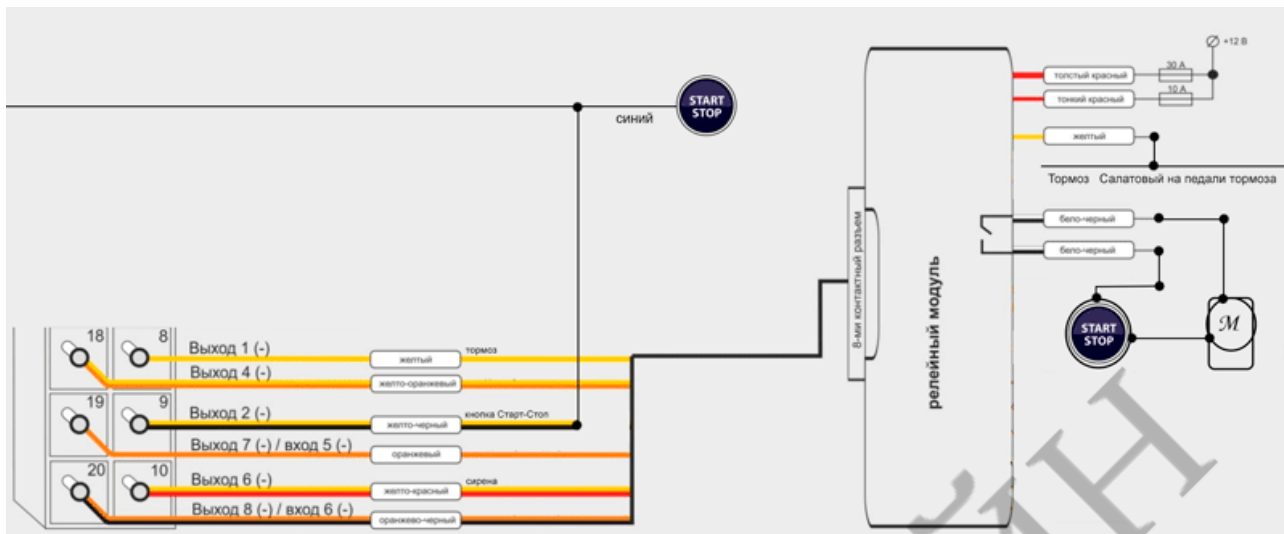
синий
START STOP
8-ми контактный разъем
релейный модуль
толстый красный
30 А
+12 В
тонкий красный
10 А
желтый
Тормоз Салатовый на педали тормоза
бело-черный
бело-черный
START STOP
M
18
8
Выход 1 (-)
желтый
тормоз
Выход 4 (-)
желто-оранжевый
19
9
Выход 2 (-)
желто-черный
кнопка Старт-Стоп
Выход 7 (-) / вход 5 (-)
оранжевый
20
10
Выход 6 (-)
желто-красный
сирена
Выход 8 (-) / вход 6 (-)
оранжево-черный